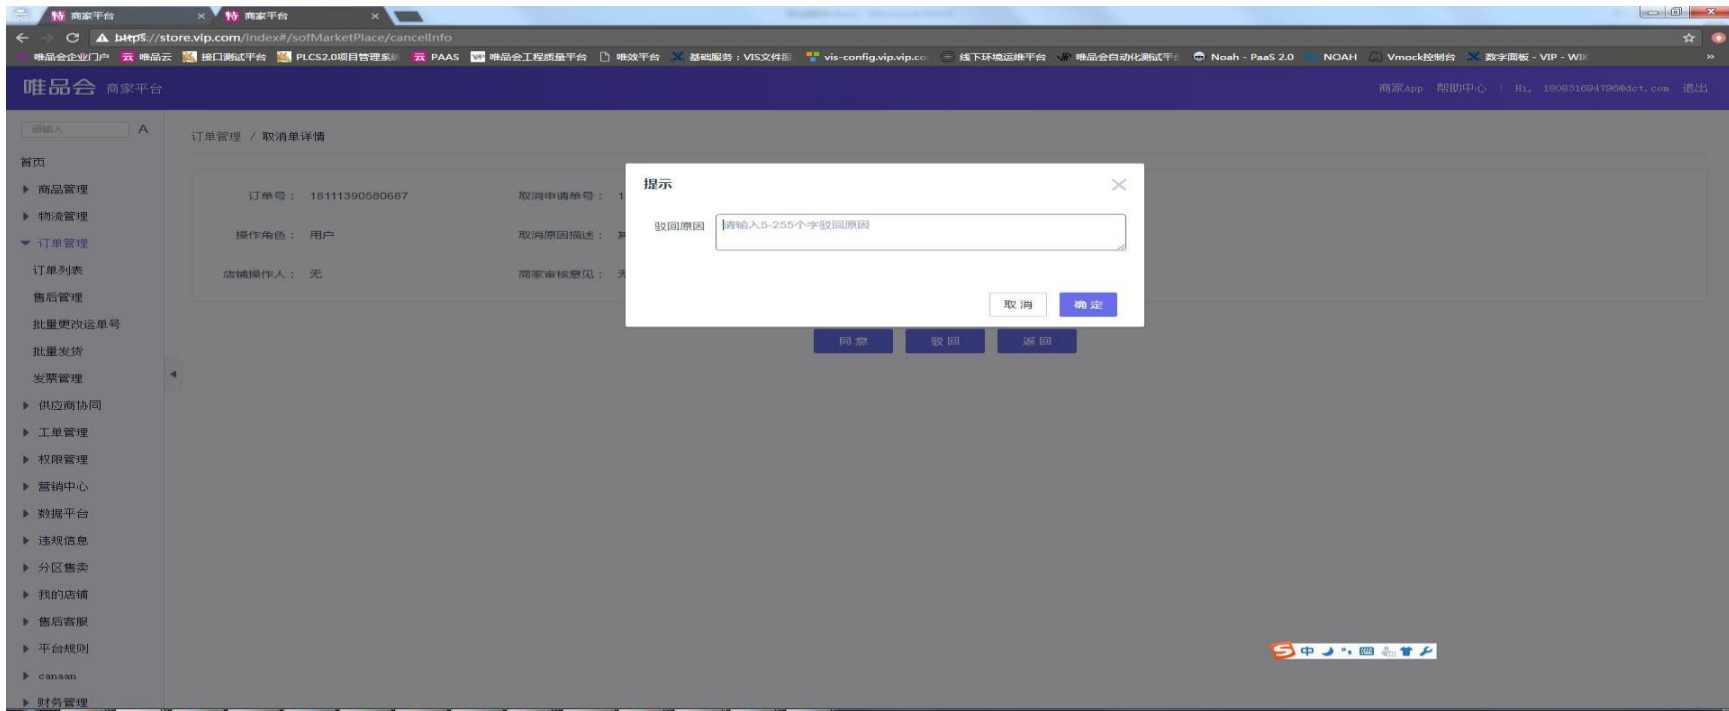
特 商家平台 × 特 商家平台 ×

https://store.vip.com/index#/sofMarketPlace/cancelInfo

唯品会企业门户 唯品云 接口测试平台 PLCS2.0项目管理系 PAAS 唯品会工程质量平台 唯效平台 基础服务：VIS文件 vis-config.vip.co 线下环境运维平台 唯品会自动化测试平 Noah - PaaS 2.0 NOAH Vmock控制台 数字面板 - VIP - Wi

唯品会 商家平台

商家App 帮助中心 | Hi, 18083169479​6@dct.com 退出

请输入 A

首页
▸ 商品管理
▸ 物流管理
▾ 订单管理
订单列表
售后管理
批量更改运单号
批量发货
发票管理
▸ 供应商协同
▸ 工单管理
▸ 权限管理
▸ 营销中心
▸ 数据平台
▸ 违规信息
▸ 分区售卖
▸ 我的店铺
▸ 售后客服
▸ 平台规则
▸ canaan
▸ 财务管理

订单管理 / 取消单详情

订单号： 18111390580687
取消申请单号： 1
操作角色： 用户
取消原因描述： 其
店铺操作人： 无
商家审核意见： 无

提示
驳回原因 请输入5-255个字驳回原因
取 消 确 定

同 意 驳 回 返 回

S 中